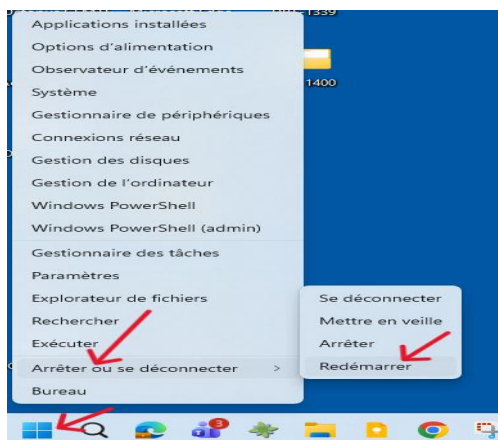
1339

1400

Applications installées
Options d'alimentation
Observateur d'événements
Système
Gestionnaire de périphériques
Connexions réseau
Gestion des disques
Gestion de l'ordinateur
Windows PowerShell
Windows PowerShell (admin)
Gestionnaire des tâches
Paramètres
Explorateur de fichiers
Rechercher
Exécuter
Arrêter ou se déconnecter >
Bureau

Se déconnecter
Mettre en veille
Arrêter
Redémarrer

3